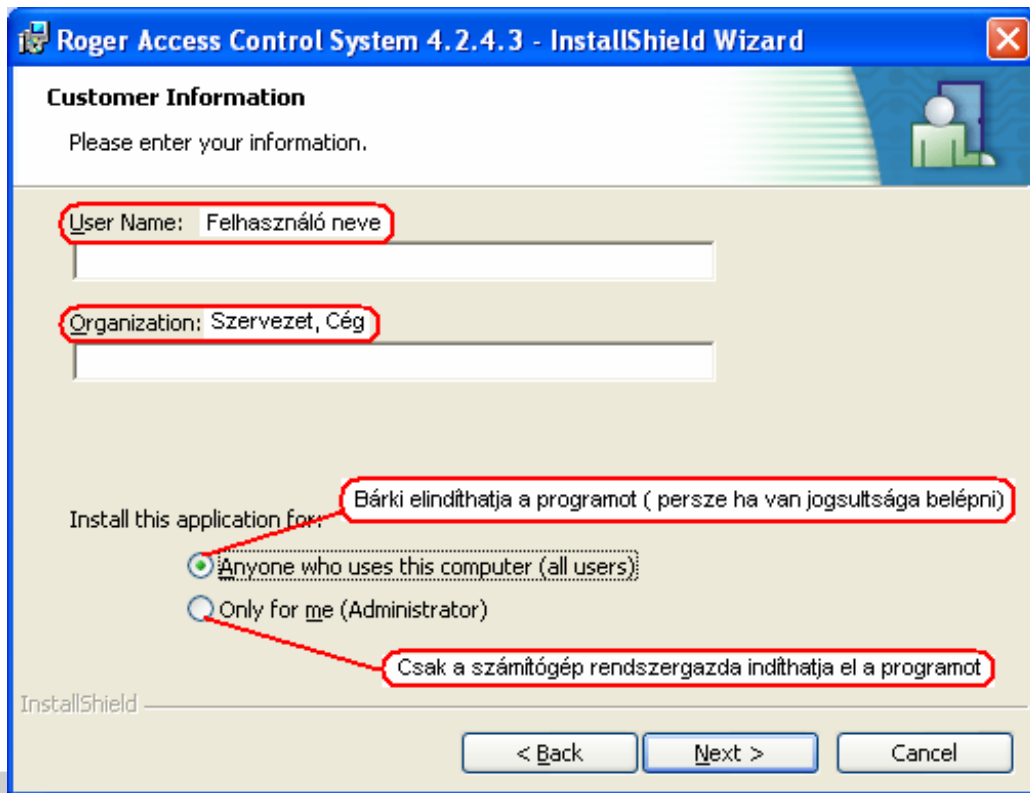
Roger Access Control System 4.2.4.3 - InstallShield Wizard

Customer Information

Please enter your information.

User Name: Felhasználó neve

Organization: Szervezet, Cég

Bárki elindíthatja a programot ( persze ha van jogsultsága belépni)

Install this application for:

Anyone who uses this computer (all users)

Only for me (Administrator)

Csak a számítógép rendszergazda indíthatja el a programot

InstallShield

< Back

Next >

Cancel